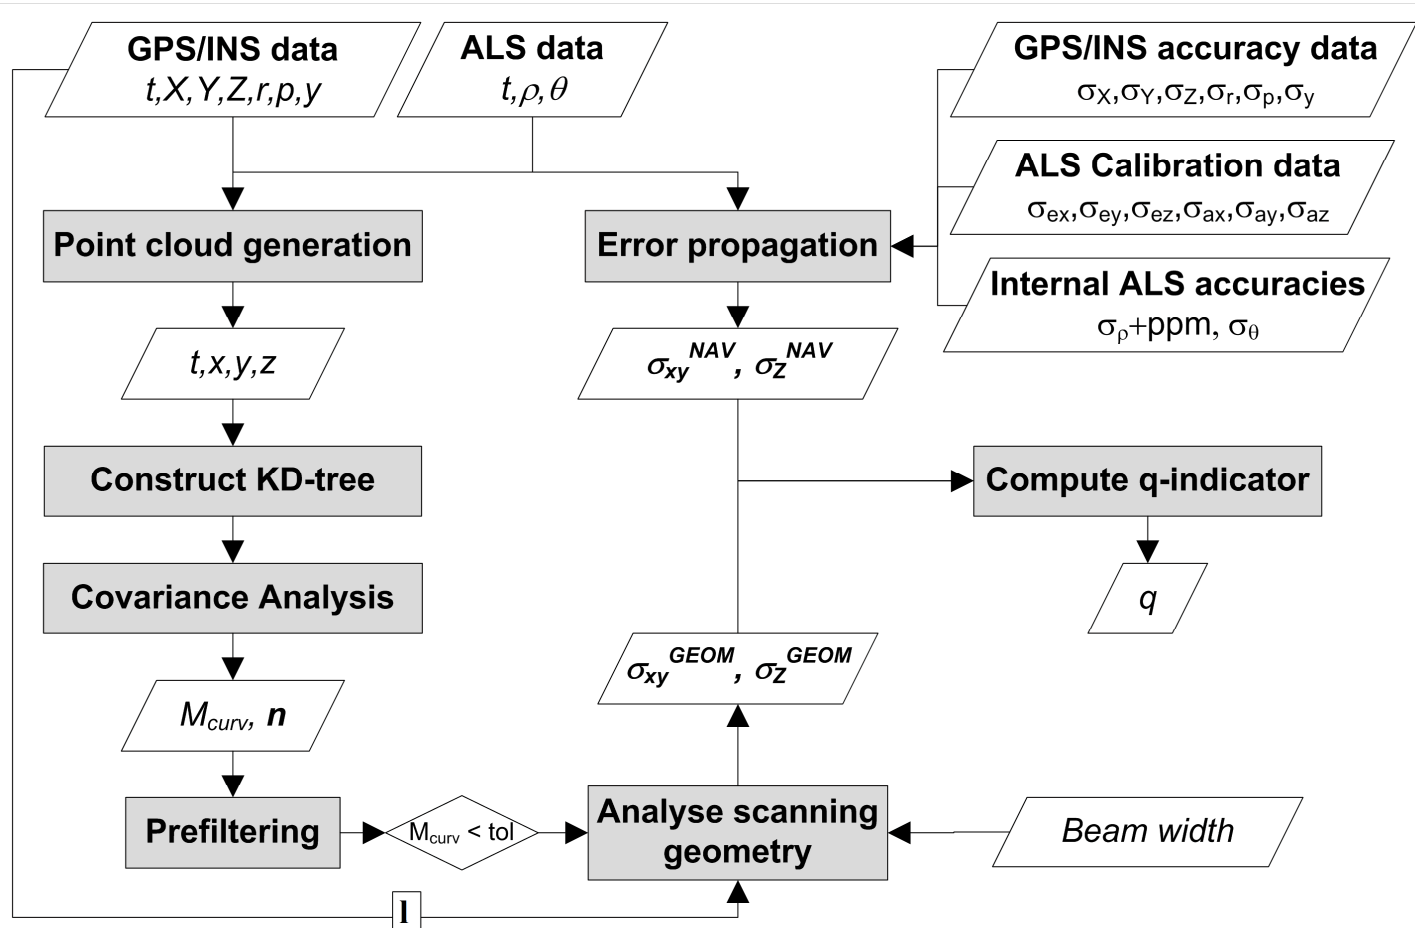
GPS/INS data
$t,X,Y,Z,r,p,y$

ALS data
$t,\rho,\theta$

GPS/INS accuracy data
$\sigma_X,\sigma_Y,\sigma_Z,\sigma_r,\sigma_p,\sigma_y$

ALS Calibration data
$\sigma_{ex},\sigma_{ey},\sigma_{ez},\sigma_{ax},\sigma_{ay},\sigma_{az}$

Internal ALS accuracies
$\sigma_\rho$+ppm, $\sigma_\theta$

Point cloud generation

Error propagation

$t,x,y,z$

$\sigma_{xy}^{NAV}$, $\sigma_Z^{NAV}$

Construct KD-tree

Compute q-indicator

Covariance Analysis

$q$

$\sigma_{xy}^{GEOM}$, $\sigma_Z^{GEOM}$

$M_{curv}$, $\boldsymbol{n}$

Prefiltering

$M_{curv}$ < tol

Analyse scanning geometry

Beam width

l